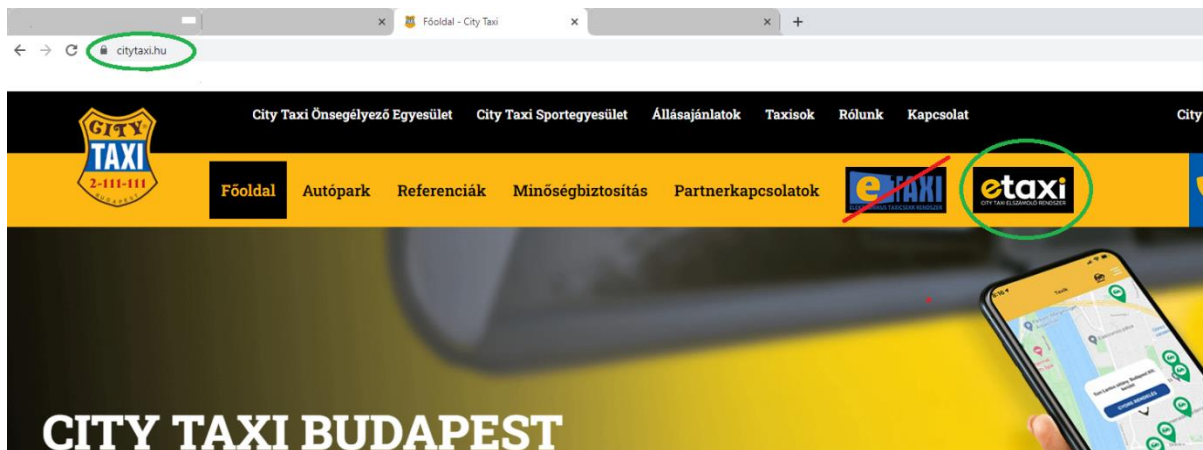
Főoldal - City Taxi
citytaxi.hu

CITY TAXI 2-111-111 BUDAPEST

City Taxi Önsegélyező Egyesület City Taxi Sportegyesület Állásajánlatok Taxisok Rólunk Kapcsolat City

Főoldal Autópark Referenciák Minőségbiztosítás Partnerkapcsolatok

eTAXI ELEKTRONIKUS TAXICSEKK RENDSZER

etaxi CITY TAXI ELSZÁMOLÓ RENDSZER

CITY TAXI BUDAPEST